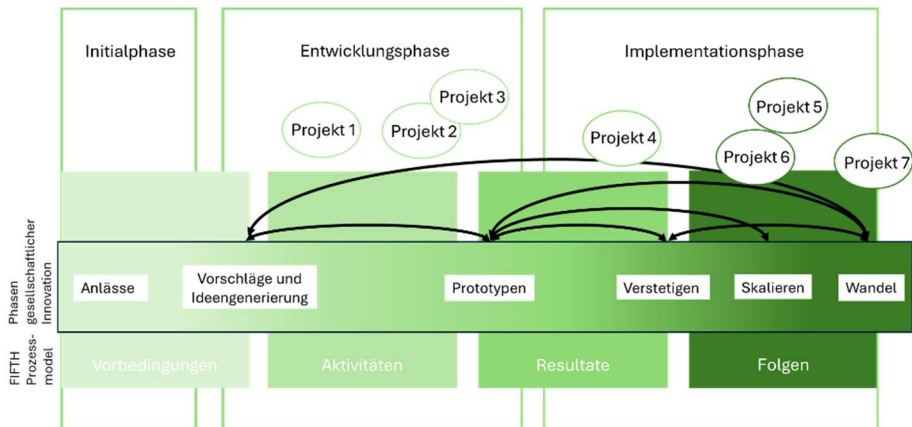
Initialphase

Entwicklungsphase

Implementationsphase

Projekt 1

Projekt 2

Projekt 3

Projekt 4

Projekt 5

Projekt 6

Projekt 7

Phasen gesellschaftlicher Innovation

Anlässe

Vorschläge und Ideengenerierung

Prototypen

Verstetigen

Skalieren

Wandel

FIFTH Prozess-model

Vorbedingungen

Aktivitäten

Resultate

Folgen